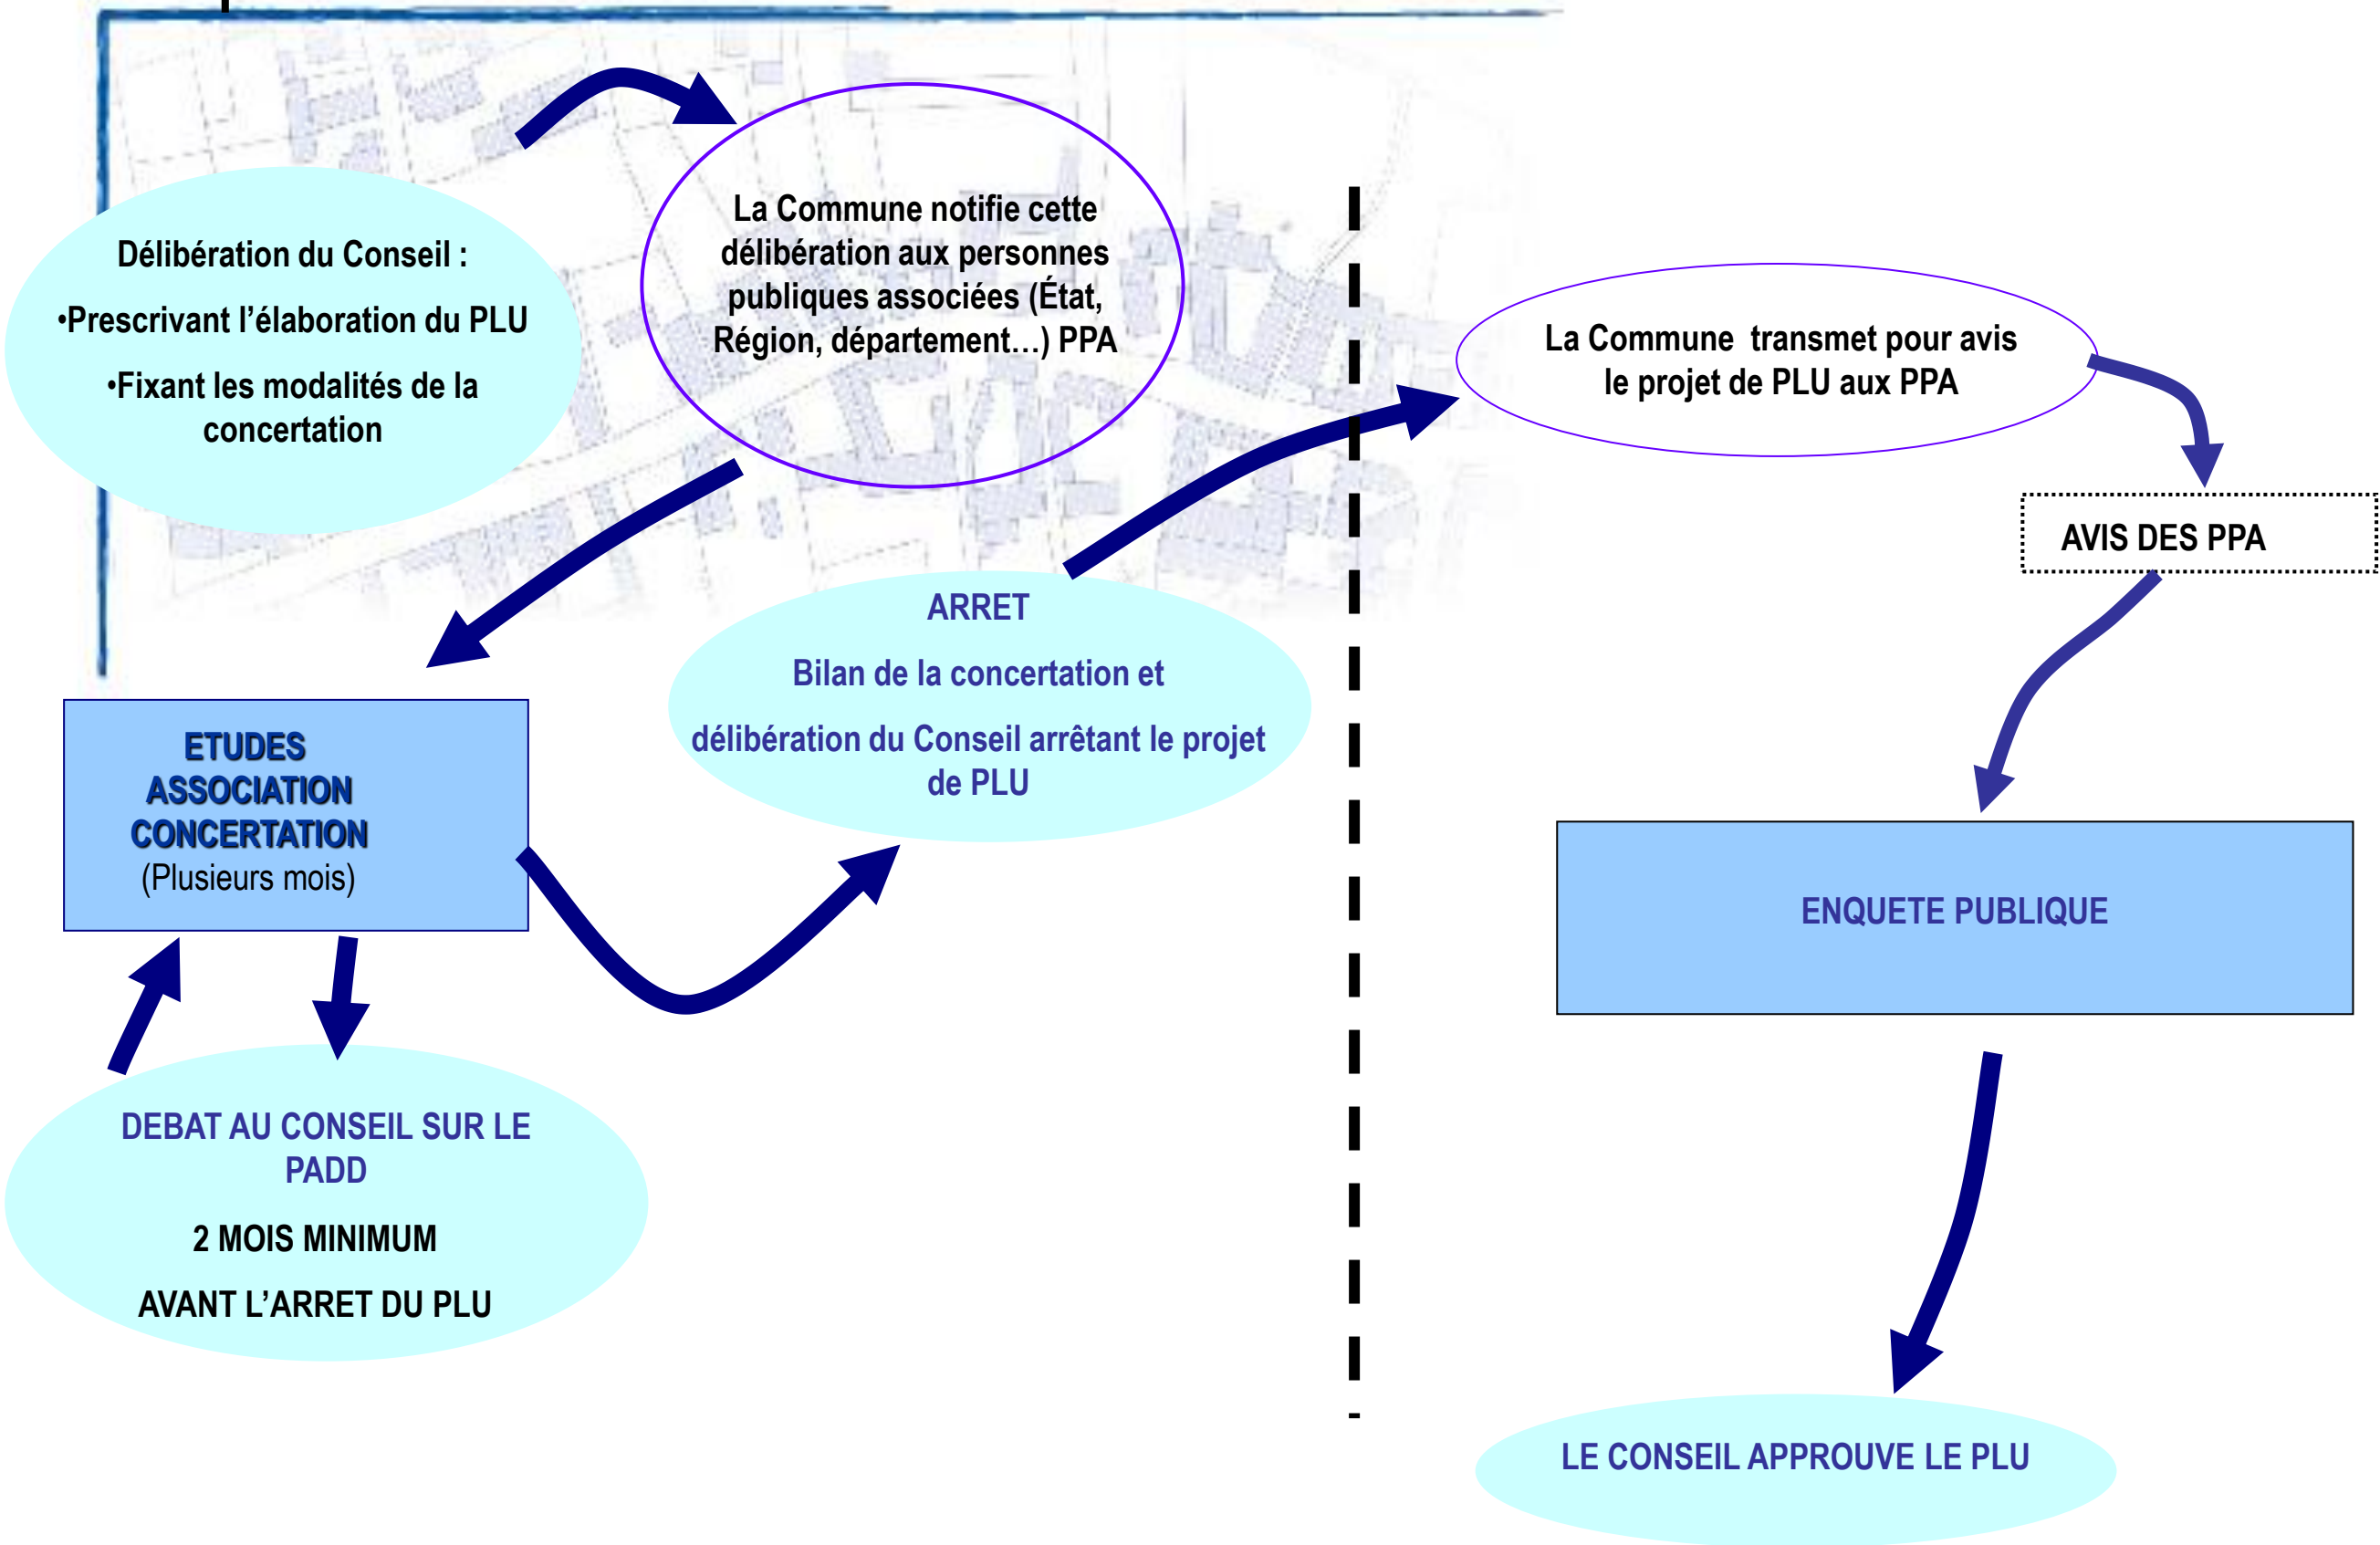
Délibération du Conseil :

•Prescrivant l'élaboration du PLU

•Fixant les modalités de la concertation

La Commune notifie cette délibération aux personnes publiques associées (État, Région, département…) PPA

La Commune transmet pour avis le projet de PLU aux PPA

AVIS DES PPA

ETUDES
ASSOCIATION
CONCERTATION
(Plusieurs mois)

ARRET

Bilan de la concertation et

délibération du Conseil arrêtant le projet de PLU

ENQUETE PUBLIQUE

DEBAT AU CONSEIL SUR LE PADD

2 MOIS MINIMUM

AVANT L'ARRET DU PLU

LE CONSEIL APPROUVE LE PLU